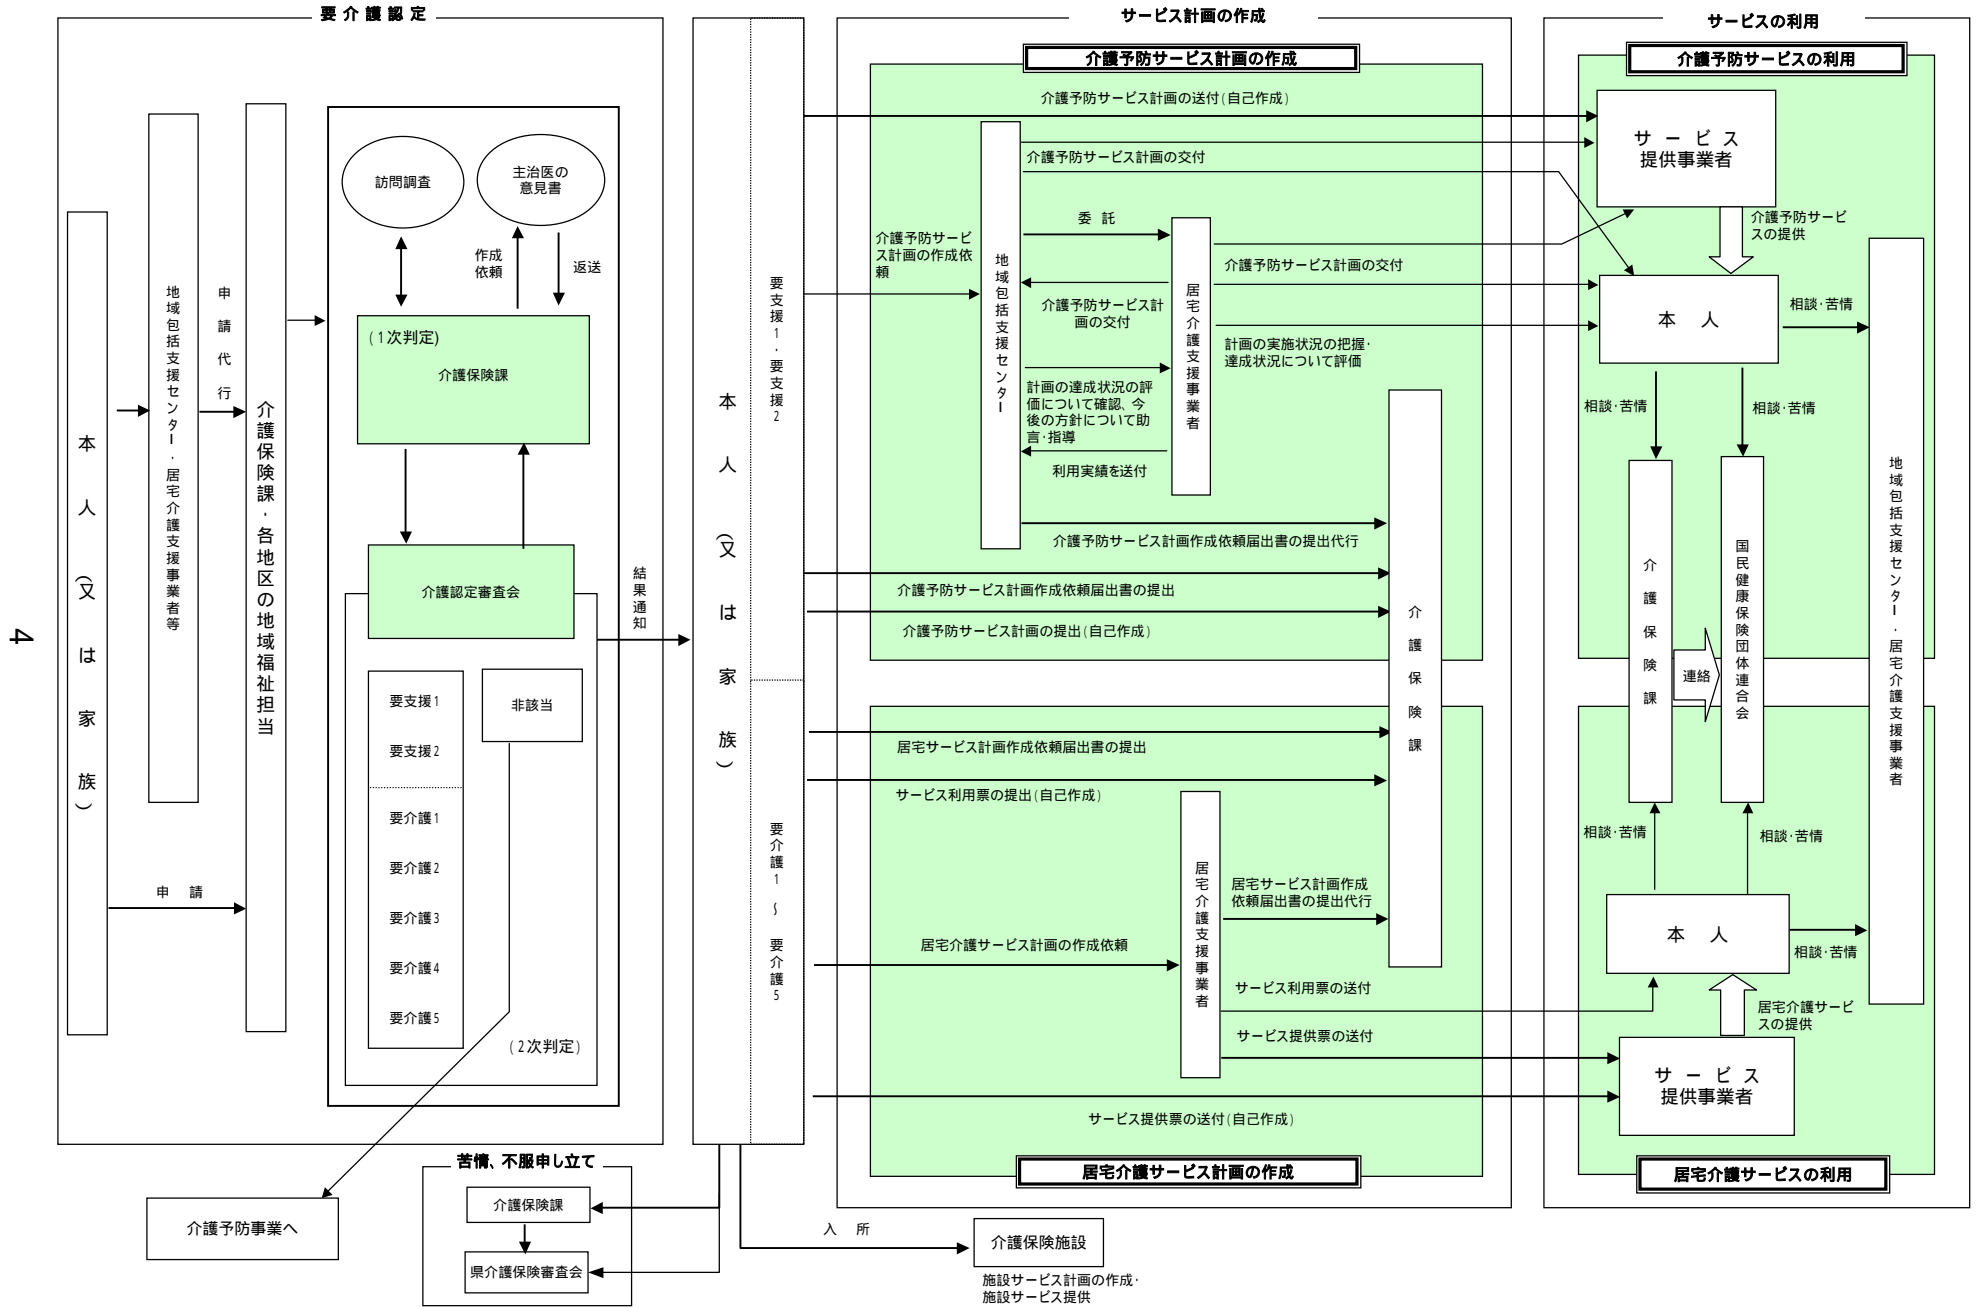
4

要介護認定

本人（又は家族）

地域包括支援センター・居宅介護支援事業者等

申請代行

申請

介護保険課・各地区の地域福祉担当

訪問調査

主治医の意見書

作成依頼

返送

（1次判定）
介護保険課

介護認定審査会

要支援1
要支援2
要介護1
要介護2
要介護3
要介護4
要介護5

非該当

（2次判定）

結果通知

介護予防事業へ

苦情、不服申し立て

介護保険課

県介護保険審査会

本人（又は家族）

要支援1・要支援2

要介護1〜要介護5

入所

介護保険施設

施設サービス計画の作成・施設サービス提供

サービス計画の作成

介護予防サービス計画の作成

介護予防サービス計画の送付（自己作成）

介護予防サービス計画の交付

介護予防サービス計画の作成依頼

地域包括支援センター

委託

居宅介護支援事業者

介護予防サービス計画の交付

介護予防サービス計画の交付

計画の実施状況の把握・達成状況について評価

計画の達成状況の評価について確認、今後の方針について助言・指導

利用実績を送付

介護予防サービス計画作成依頼届出書の提出代行

介護予防サービス計画作成依頼届出書の提出

介護予防サービス計画の提出（自己作成）

介護保険課

居宅サービス計画作成依頼届出書の提出

サービス利用票の提出（自己作成）

居宅介護支援事業者

居宅サービス計画作成依頼届出書の提出代行

居宅介護サービス計画の作成依頼

サービス利用票の送付

サービス提供票の送付

サービス提供票の送付（自己作成）

居宅介護サービス計画の作成

サービスの利用

介護予防サービスの利用

サービス提供事業者

介護予防サービスの提供

本人

相談・苦情

相談・苦情

相談・苦情

介護保険課

連絡

国民健康保険団体連合会

地域包括支援センター・居宅介護支援事業者

相談・苦情

相談・苦情

本人

相談・苦情

居宅介護サービスの提供

サービス提供事業者

居宅介護サービスの利用